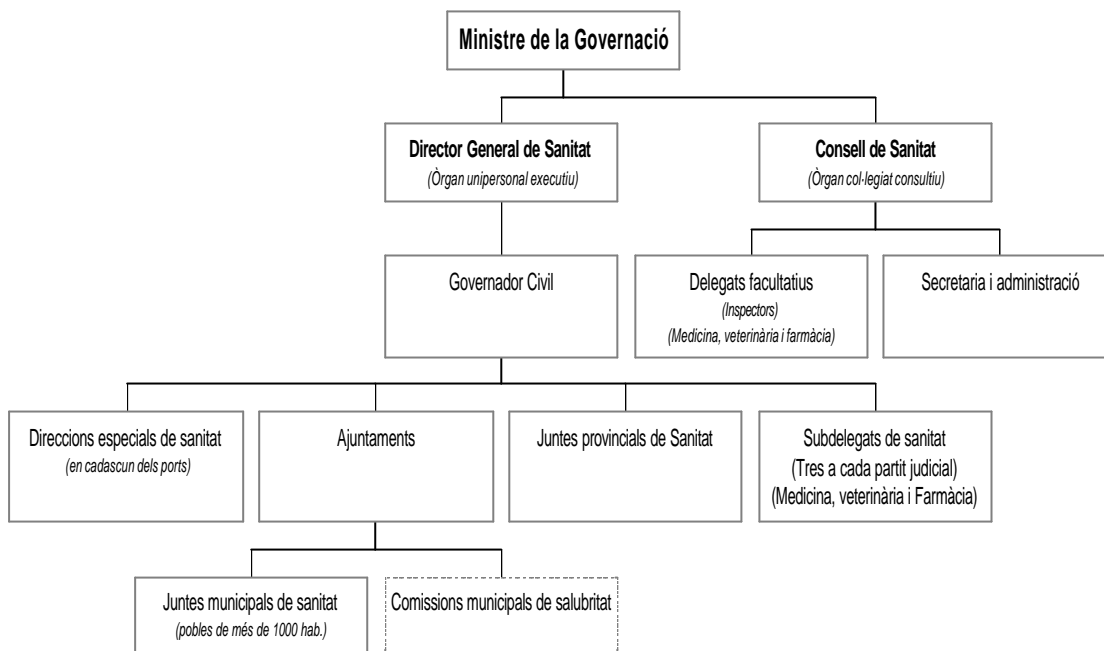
Ministre de la Governació

Director General de Sanitat
(Òrgan unipersonal executiu)

Consell de Sanitat
(Òrgan col·legiat consultiu)

Governador Civil

Delegats facultatius
(Inspectors)
(Medicina, veterinària i farmàcia)

Secretaria i administració

Direccions especials de sanitat
(en cadascun dels ports)

Ajuntaments

Juntes provincials de Sanitat

Subdelegats de sanitat
(Tres a cada partit judicial)
(Medicina, veterinària i Farmàcia)

Juntes municipals de sanitat
(pobles de més de 1000 hab.)

Comissions municipals de salubritat